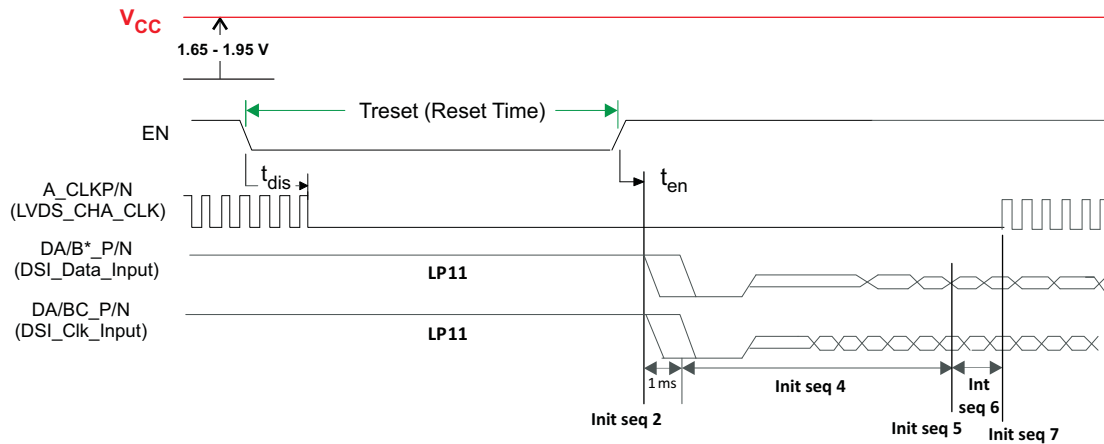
$V_{CC}$

1.65 - 1.95 V

EN

Treset (Reset Time)

$t_{dis}$

$t_{en}$

A_CLKP/N
(LVDS_CHA_CLK)

DA/B*_P/N
(DSI_Data_Input)

LP11

DA/BC_P/N
(DSI_Clk_Input)

LP11

1 ms

Init seq 4

Int seq 6

Init seq 2

Init seq 5

Init seq 7